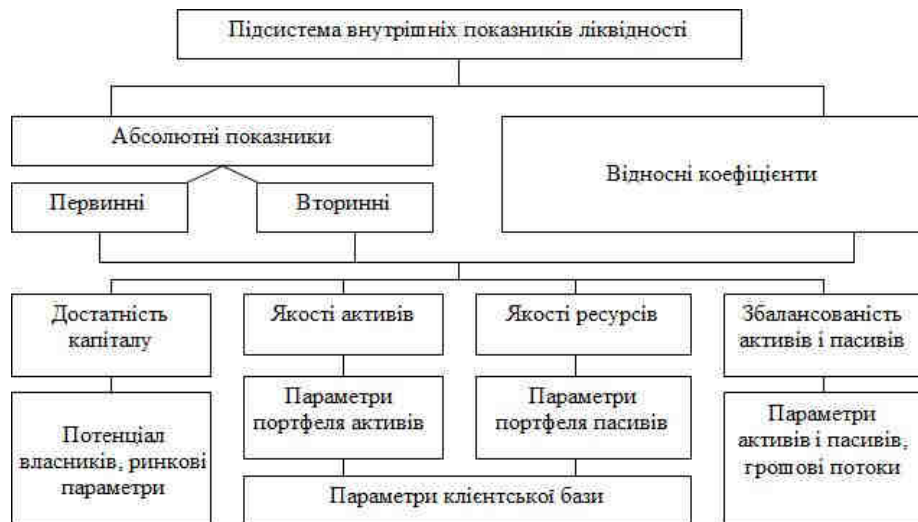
Підсистема внутрішніх показників ліквідності

Абсолютні показники

Первинні

Вторинні

Відносні коефіцієнти

Достатність капіталу

Якості активів

Якості ресурсів

Збалансованість активів і пасивів

Потенціал власників, ринкові параметри

Параметри портфеля активів

Параметри портфеля пасивів

Параметри активів і пасивів, грошові потоки

Параметри клієнтської бази